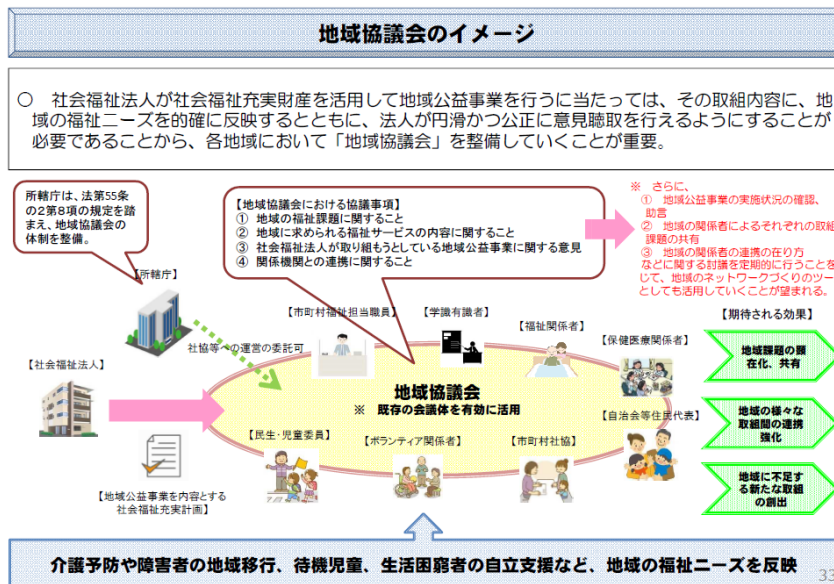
地域協議会のイメージ

○　社会福祉法人が社会福祉充実財産を活用して地域公益事業を行うに当たっては、その取組内容に、地域の福祉ニーズを的確に反映するとともに、法人が円滑かつ公正に意見聴取を行えるようにすることが必要であることから、各地域において「地域協議会」を整備していくことが重要。

所轄庁は、法第55条の2第8項の規定を踏まえ、地域協議会の体制を整備。

【地域協議会における協議事項】
①　地域の福祉課題に関すること
②　地域に求められる福祉サービスの内容に関すること
③　社会福祉法人が取り組もうとしている地域公益事業に関する意見
④　関係機関との連携に関すること

※　さらに、
①　地域公益事業の実施状況の確認、助言
②　地域の関係者によるそれぞれの取組課題の共有
③　地域の関係者の連携の在り方などに関する討議を定期的に行うことなどで、地域のネットワークづくりのツールとしても活用していくことが望まれる。

【所轄庁】
社協等への運営の委託可
【社会福祉法人】
【地域公益事業を内容とする社会福祉充実計画】
【市町村福祉担当職員】
【学識有識者】
【福祉関係者】
【保健医療関係者】
【自治会等住民代表】
【民生・児童委員】
【ボランティア関係者】
【市町村社協】

地域協議会
※　既存の会議体を有効に活用

【期待される効果】
地域課題の顕在化、共有
地域の様々な取組間の連携強化
地域に不足する新たな取組の創出

介護予防や障害者の地域移行、待機児童、生活困窮者の自立支援など、地域の福祉ニーズを反映

3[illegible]